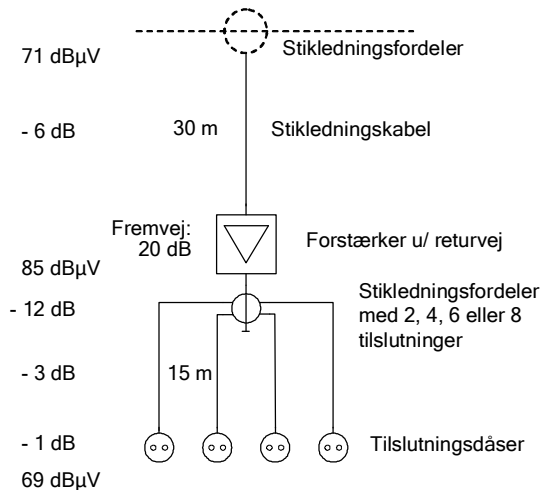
71 dBµV

Stikledningsfordeler

- 6 dB

30 m

Stikledningskabel

Fremvej: 20 dB

Forstærker u/ returvej

85 dBµV

- 12 dB

Stikledningsfordeler med 2, 4, 6 eller 8 tilslutninger

- 3 dB

15 m

- 1 dB

Tilslutningsdåser

69 dBµV